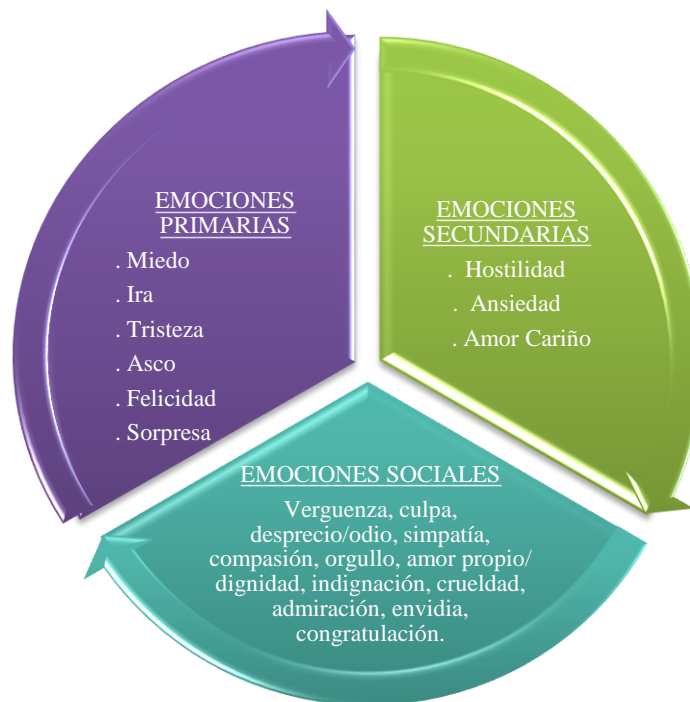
EMOCIONES PRIMARIAS

. Miedo

. Ira

. Tristeza

. Asco

. Felicidad

. Sorpresa

EMOCIONES SECUNDARIAS

. Hostilidad

. Ansiedad

. Amor Cariño

EMOCIONES SOCIALES

Verguenza, culpa, desprecio/odio, simpatía, compasión, orgullo, amor propio/ dignidad, indignación, crueldad, admiración, envidia, congratulación.